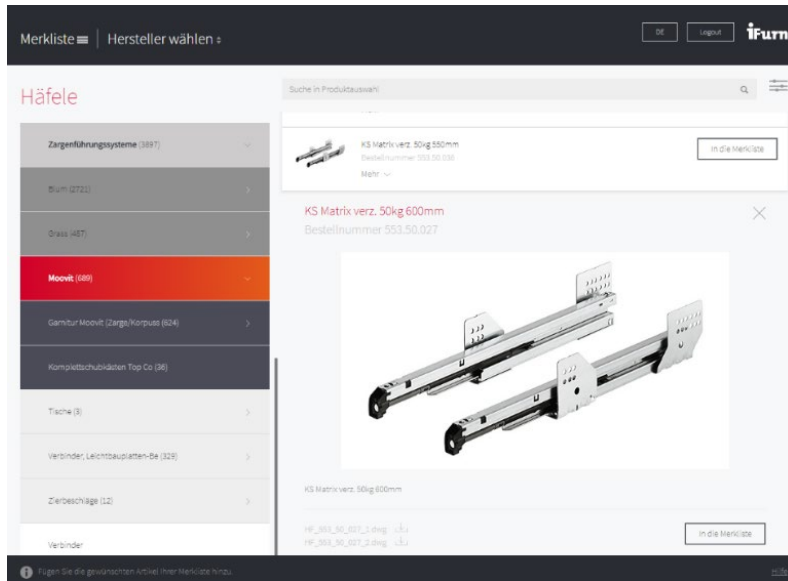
Merkliste | Hersteller wählen

DE
Logout
iFurn

Häfele

Suche in Produktauswahl

Zargenführungssysteme (3897)

Blum (2721)

Grass (487)

Moovit (689)

Garnitur Moovit (Zarge/Korpus) (624)

Komplettschubkästen Top Co (36)

Tische (3)

Verbinder, Leichtbauplatten-Be (329)

Zierbeschläge (12)

Verbinder

KS Matrix verz. 50kg 550mm
Bestellnummer 553.50.038
Mehr

In die Merkliste

KS Matrix verz. 50kg 600mm
Bestellnummer 553.50.027

KS Matrix verz. 50kg 600mm

HF_553_50_027_2.dwg
HF_553_50_027_2.dwg

In die Merkliste

Fügen Sie die gewünschten Artikel Ihrer Merkliste hinzu.

Hilfe